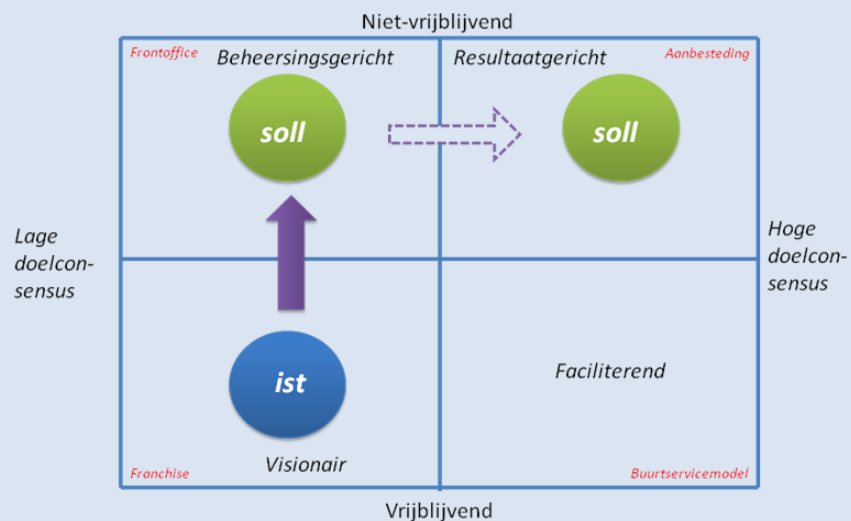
Niet-vrijblijvend

Frontoffice

Beheersingsgericht

soll

Resultaatgericht

Aanbesteding

soll

Lage doelconsensus

Hoge doelconsensus

ist

Faciliterend

Franchise

Visionair

Buurtservicemodel

Vrijblijvend